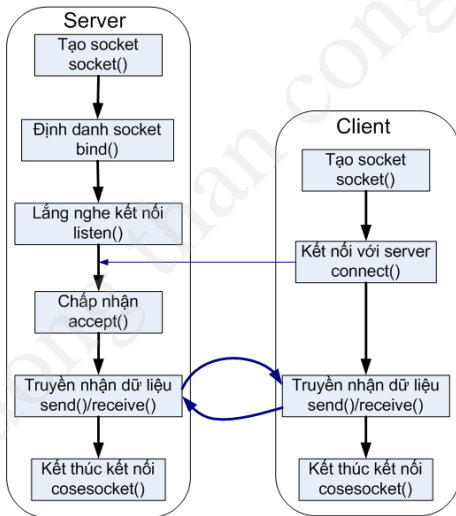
Server

Tạo socket
socket()

Định danh socket
bind()

Lắng nghe kết nối
listen()

Chấp nhận
accept()

Truyền nhận dữ liệu
send()/receive()

Kết thúc kết nối
cosesocket()

Client

Tạo socket
socket()

Kết nối với server
connect()

Truyền nhận dữ liệu
send()/receive()

Kết thúc kết nối
cosesocket()